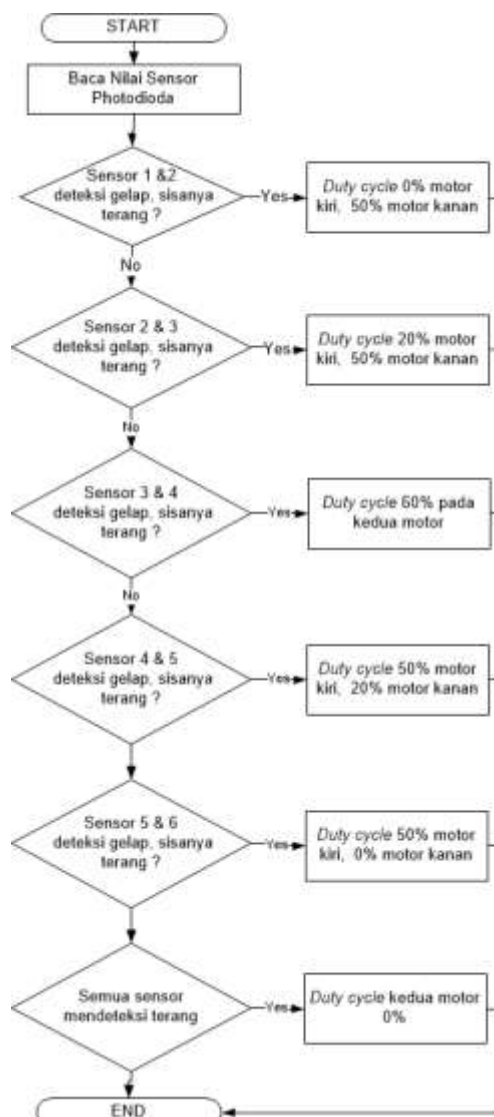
START

Baca Nilai Sensor Photodioda

Sensor 1 &2 deteksi gelap, sisanya terang ?

Yes

*Duty cycle* 0% motor kiri, 50% motor kanan

No

Sensor 2 & 3 deteksi gelap, sisanya terang ?

Yes

*Duty cycle* 20% motor kiri, 50% motor kanan

No

Sensor 3 & 4 deteksi gelap, sisanya terang ?

Yes

*Duty cycle* 60% pada kedua motor

No

Sensor 4 & 5 deteksi gelap, sisanya terang ?

Yes

*Duty cycle* 50% motor kiri, 20% motor kanan

Sensor 5 & 6 deteksi gelap, sisanya terang ?

Yes

*Duty cycle* 50% motor kiri, 0% motor kanan

Semua sensor mendeteksi terang

Yes

*Duty cycle* kedua motor 0%

END